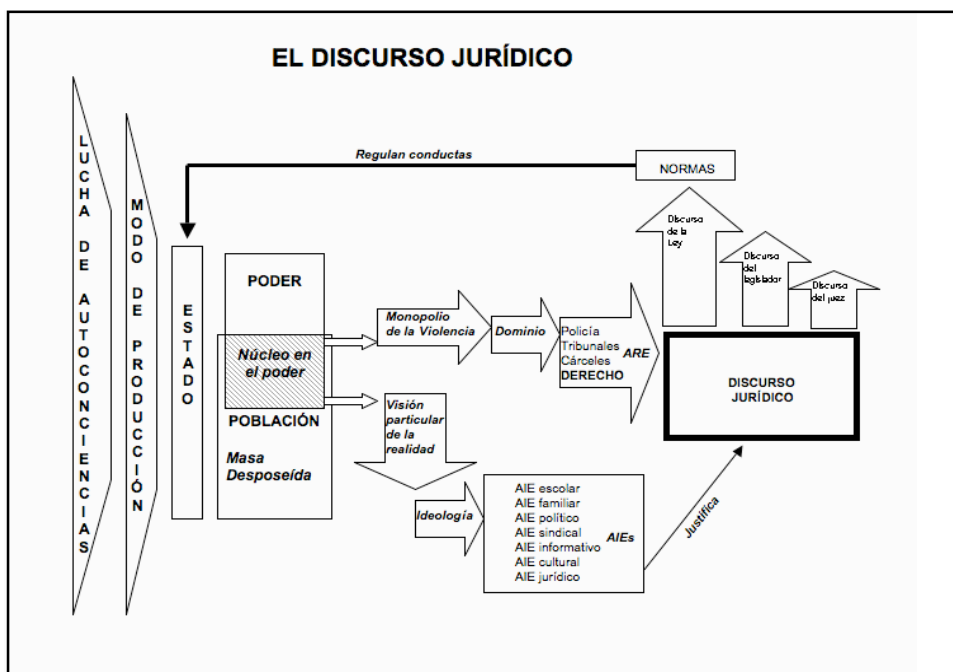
EL DISCURSO JURÍDICO

LUCHA DE AUTOCONCIENCIAS

MODO DE PRODUCCIÓN

ESTADO

Regulan conductas

NORMAS

Discurso de la Ley

Discurso del legislador

Discurso del juez

PODER

Núcleo en el poder

POBLACIÓN

Masa Desposeída

Monopolio de la Violencia

Dominio

Policía
Tribunales
Cárceles
DERECHO
ARE

DISCURSO JURÍDICO

Visión particular de la realidad

Ideología

AIE escolar
AIE familiar
AIE político
AIE sindical
AIE informativo
AIE cultural
AIE jurídico
AIEs

Justifica